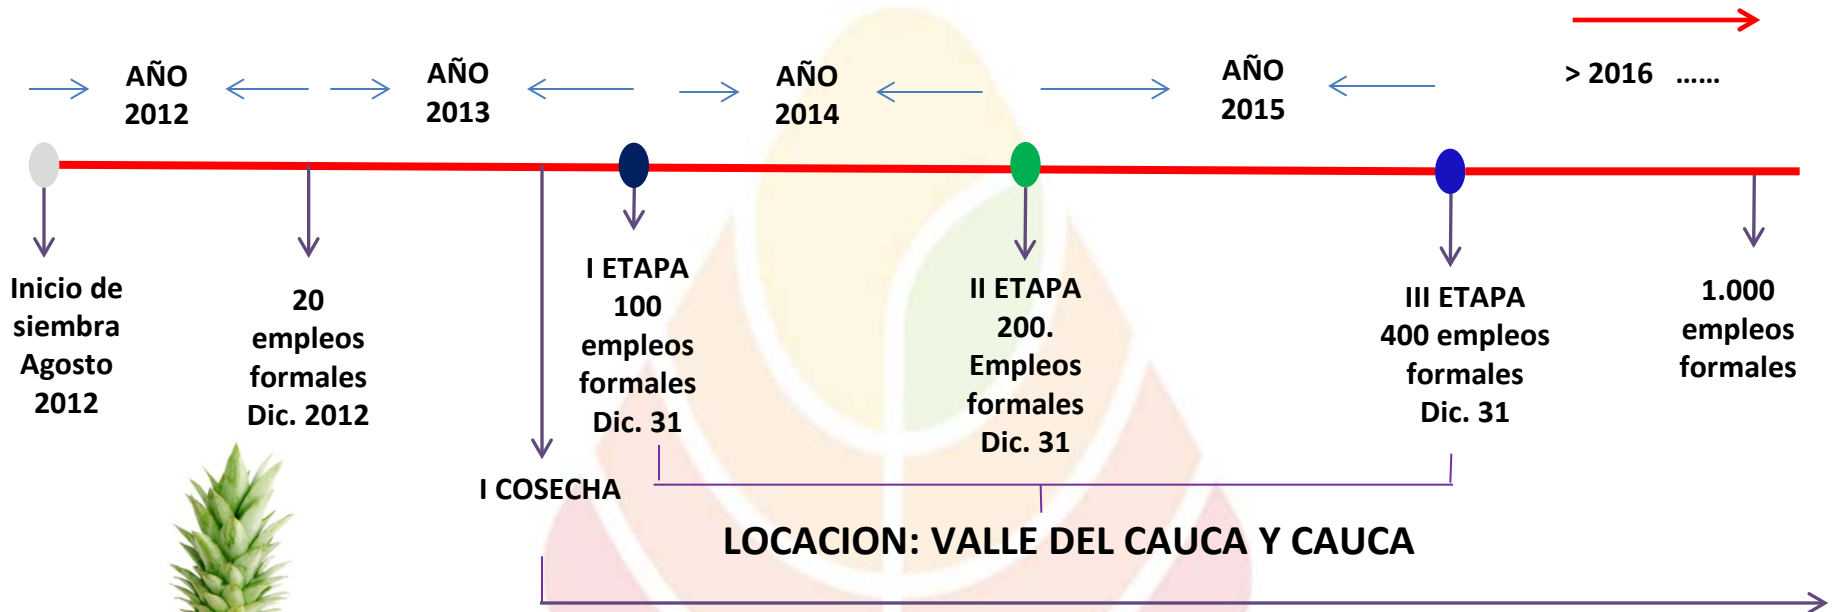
AÑO 2012

AÑO 2013

AÑO 2014

AÑO 2015

> 2016 ……

Inicio de siembra Agosto 2012

20 empleos formales Dic. 2012

I ETAPA 100 empleos formales Dic. 31

II ETAPA 200. Empleos formales Dic. 31

III ETAPA 400 empleos formales Dic. 31

1.000 empleos formales

I COSECHA

LOCACION: VALLE DEL CAUCA Y CAUCA